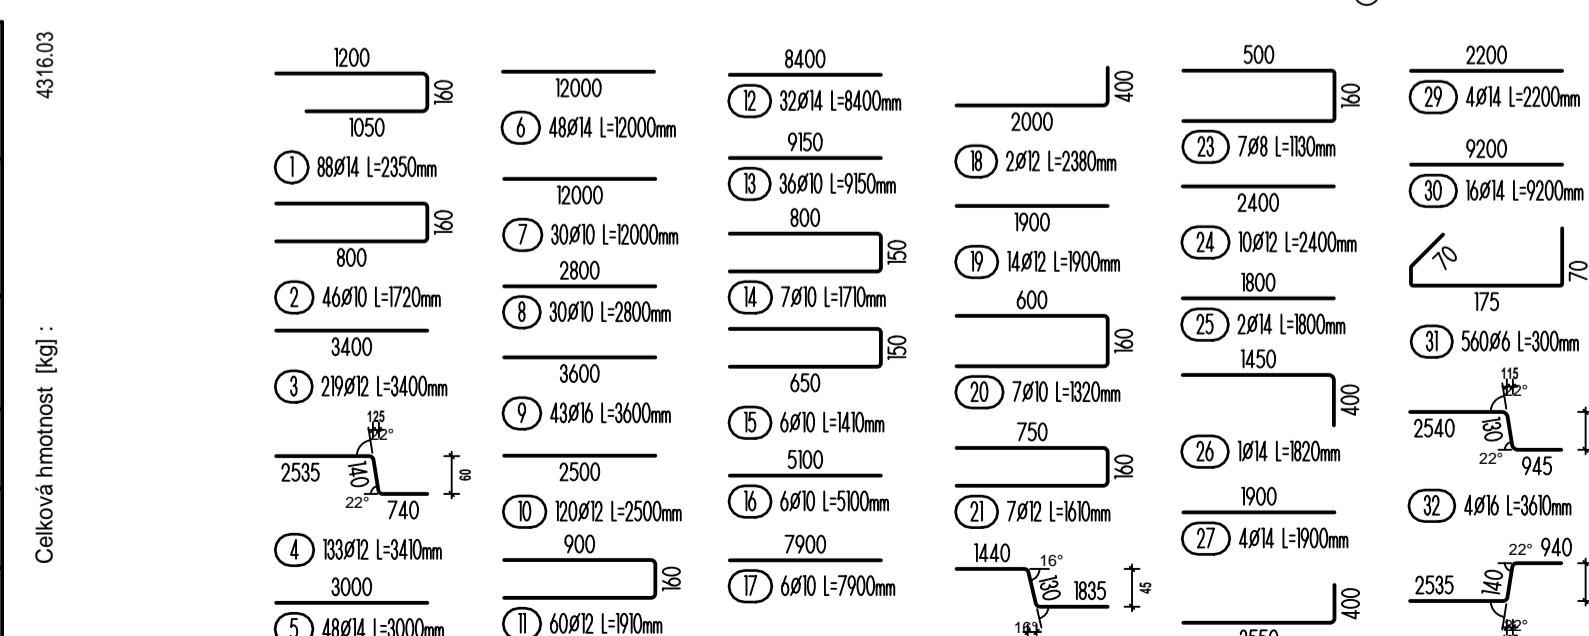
4316.03

Celková hmotnost [kg] :

1200
160
1050
1 88Ø14 L=2350mm
160
800
2 46Ø10 L=1720mm
3400
3 219Ø12 L=3400mm
125
12°
2535
140
22°
740
60
4 133Ø12 L=3410mm
3000
5 48Ø14 L=3000mm

12000
6 48Ø14 L=12000mm
12000
7 30Ø10 L=12000mm
2800
8 30Ø10 L=2800mm
3600
9 43Ø16 L=3600mm
2500
10 120Ø12 L=2500mm
900
160
11 60Ø12 L=1910mm

8400
12 32Ø14 L=8400mm
9150
13 36Ø10 L=9150mm
800
150
14 7Ø10 L=1710mm
150
650
15 6Ø10 L=1410mm
5100
16 6Ø10 L=5100mm
7900
17 6Ø10 L=7900mm

400
2000
18 2Ø12 L=2380mm
1900
19 14Ø12 L=1900mm
600
160
20 7Ø10 L=1320mm
750
160
21 7Ø12 L=1610mm
1440
16°
130
1835
45
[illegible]

500
160
23 7Ø8 L=1130mm
2400
24 10Ø12 L=2400mm
1800
25 2Ø14 L=1800mm
1450
400
26 1Ø14 L=1820mm
1900
27 4Ø14 L=1900mm
400
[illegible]

2200
29 4Ø14 L=2200mm
9200
30 16Ø14 L=9200mm
70
70
175
31 560Ø6 L=300mm
115
12°
2540
130
22°
945
32 4Ø16 L=3610mm
22°
940
2535
140
12°